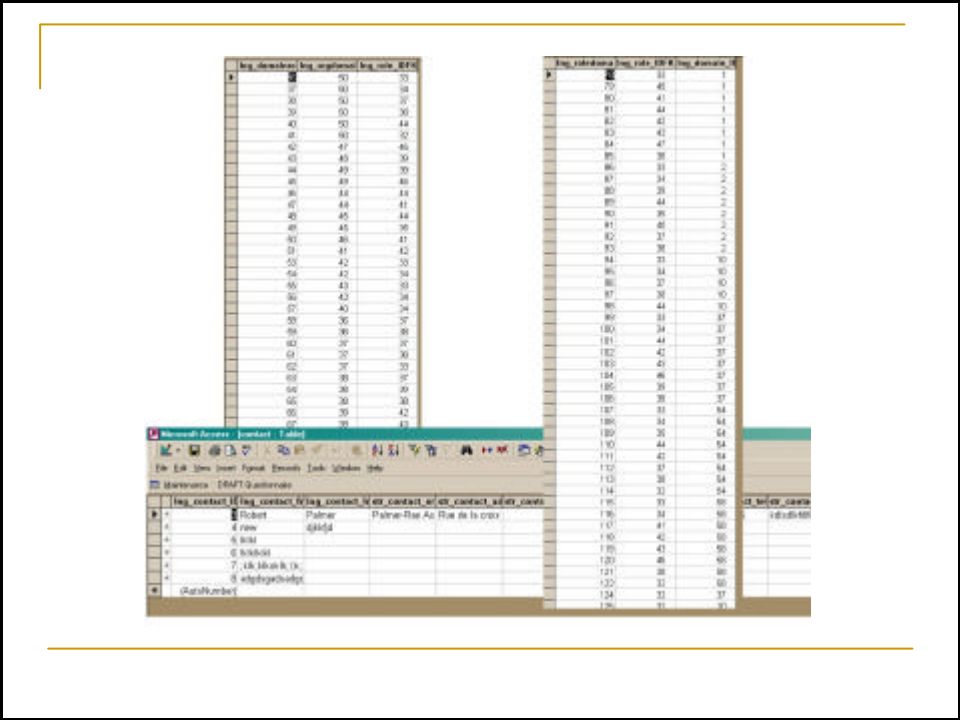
| lng_domainsu | lng_orgdomai | lng_role_IDFK |
|---|---|---|
| 36 | 50 | 33 |
| 37 | 50 | 34 |
| 38 | 50 | 37 |
| 39 | 50 | 38 |
| 40 | 50 | 44 |
| 41 | 50 | 32 |
| 42 | 47 | 46 |
| 43 | 49 | 39 |
| 44 | 49 | 38 |
| 45 | 49 | 46 |
| 46 | 44 | 44 |
| 47 | 44 | 41 |
| 48 | 45 | 44 |
| 49 | 45 | 36 |
| 50 | 46 | 41 |
| 51 | 41 | 42 |
| 53 | 42 | 33 |
| 54 | 42 | 34 |
| 55 | 43 | 33 |
| 56 | 42 | 34 |
| 57 | 40 | 34 |
| 58 | 36 | 37 |
| 59 | 36 | 38 |
| 60 | 37 | 36 |
| 61 | 37 | 38 |
| 62 | 37 | 33 |
| 63 | 38 | 37 |
| 64 | 38 | 39 |
| 65 | 39 | 38 |
| 66 | 39 | 42 |
| 67 | 38 | 43 |

| lng_roledoma | lng_role_IDFK | lng_domain_I |
|---|---|---|
| 78 | 33 | 1 |
| 79 | 46 | 1 |
| 80 | 41 | 1 |
| 81 | 44 | 1 |
| 82 | 42 | 1 |
| 83 | 43 | 1 |
| 84 | 47 | 1 |
| 85 | 38 | 1 |
| 86 | 33 | 2 |
| 87 | 34 | 2 |
| 88 | 39 | 2 |
| 89 | 44 | 2 |
| 90 | 36 | 2 |
| 91 | 46 | 2 |
| 92 | 37 | 2 |
| 93 | 38 | 2 |
| 94 | 33 | 10 |
| 95 | 34 | 10 |
| 96 | 37 | 10 |
| 97 | 38 | 10 |
| 98 | 44 | 10 |
| 99 | 33 | 37 |
| 100 | 34 | 37 |
| 101 | 44 | 37 |
| 102 | 42 | 37 |
| 103 | 43 | 37 |
| 104 | 46 | 37 |
| 105 | 39 | 37 |
| 106 | 38 | 37 |
| 107 | 33 | 54 |
| 108 | 34 | 54 |
| 109 | 35 | 54 |
| 110 | 44 | 54 |
| 111 | 42 | 54 |
| 112 | 37 | 54 |
| 113 | 38 | 54 |
| 114 | 32 | 54 |
| 115 | 33 | 50 |
| 116 | 34 | 50 |
| 117 | 41 | 50 |
| 118 | 42 | 50 |
| 119 | 43 | 50 |
| 120 | 46 | 50 |
| 121 | 38 | 50 |
| 122 | 32 | 50 |
| 124 | 33 | 37 |
| 125 | 33 | 30 |

Microsoft Access - [contact : Table]

File Edit View Insert Format Records Tools Window Help

Maintenance : DRAFT Questionnaire

| | lng_contact_I | lng_contact_fi | lng_contact_N | str_contact_er | str_contact_ad | str_conta | ct_te | str_conta |
|---|---|---|---|---|---|---|---|---|
| | 1 | Robert | Palmer | Palmer-Rae As | Rue de la croix | | | sdfsdfsfd |
| | 4 | new | djkldjd | | | | | |
| | 5 | kiki | | | | | | |
| | 6 | kckdkd | | | | | | |
| | 7 | ;slk;lkksk;lk;;lx; | | | | | | |
| | 8 | sdgdsgsdsdgs | | | | | | |
| | (AutoNumber) | | | | | | | |